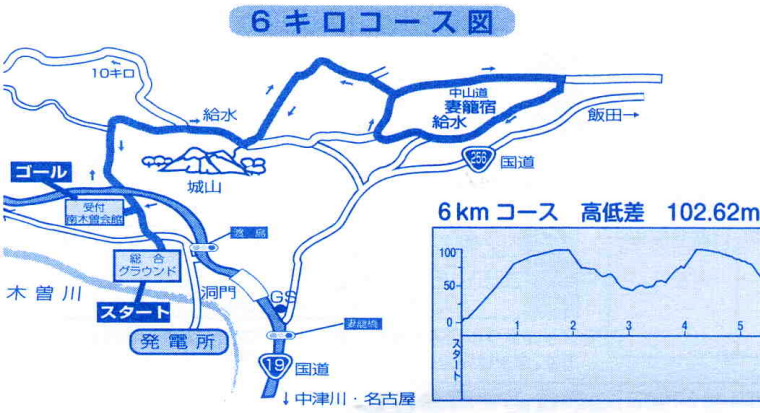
6キロコース図

10キロ

給水

中山道
妻籠宿
給水

飯田→

256 国道

ゴール

城山

受付
南木曽会館

渡島

総合
グラウンド

木曽川

スタート

洞門

GS

発電所

妻籠橋

19 国道

↓中津川・名古屋

6kmコース　高低差　102.62m

100
50
0
スタート
1
2
3
4
5